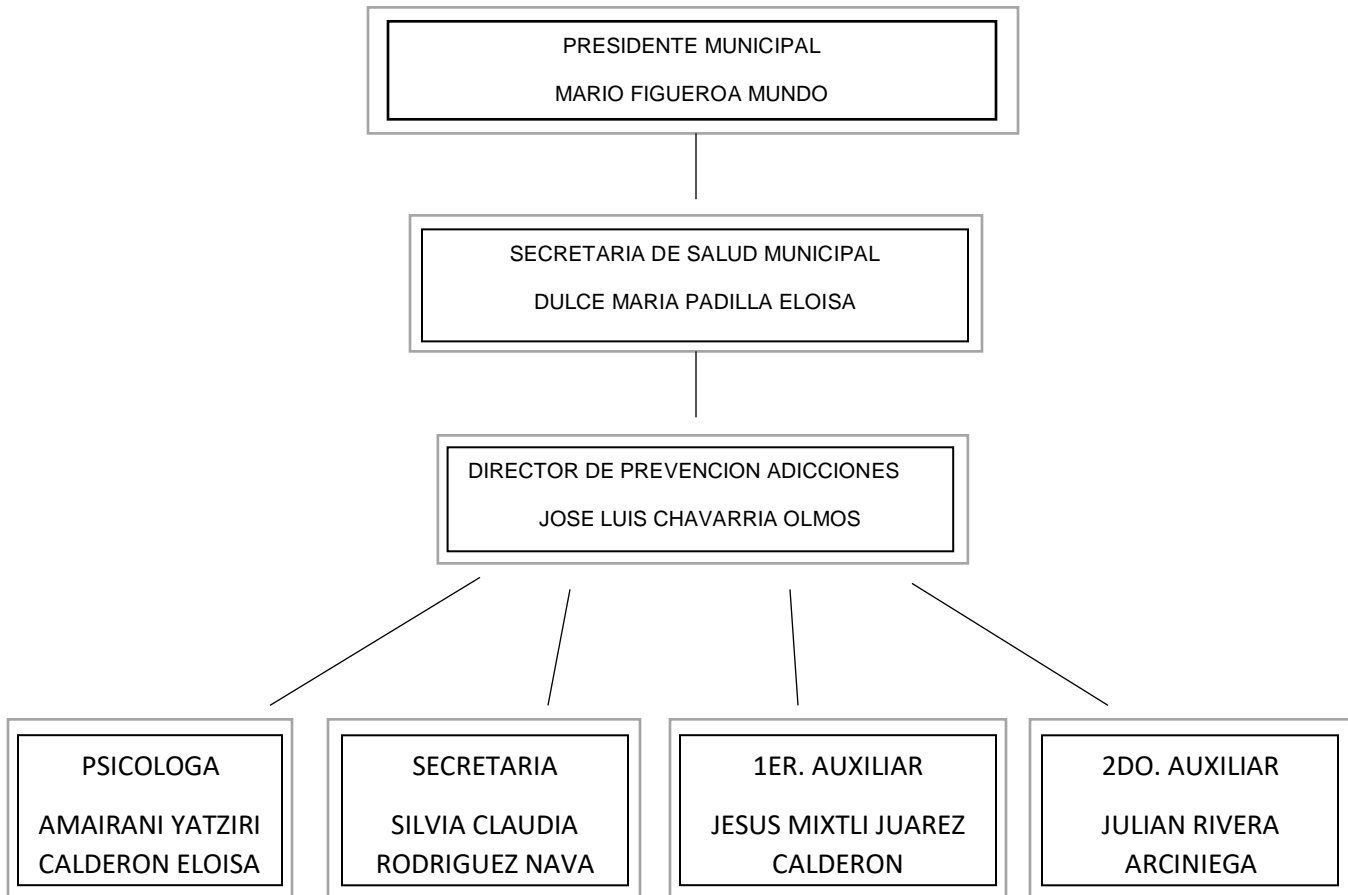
PRESIDENTE MUNICIPAL
MARIO FIGUEROA MUNDO

SECRETARIA DE SALUD MUNICIPAL
DULCE MARIA PADILLA ELOISA

DIRECTOR DE PREVENCION ADICCIONES
JOSE LUIS CHAVARRIA OLMOS

PSICOLOGA
AMAIRANI YATZIRI CALDERON ELOISA

SECRETARIA
SILVIA CLAUDIA RODRIGUEZ NAVA

1ER. AUXILIAR
JESUS MIXTLI JUAREZ CALDERON

2DO. AUXILIAR
JULIAN RIVERA ARCINIEGA